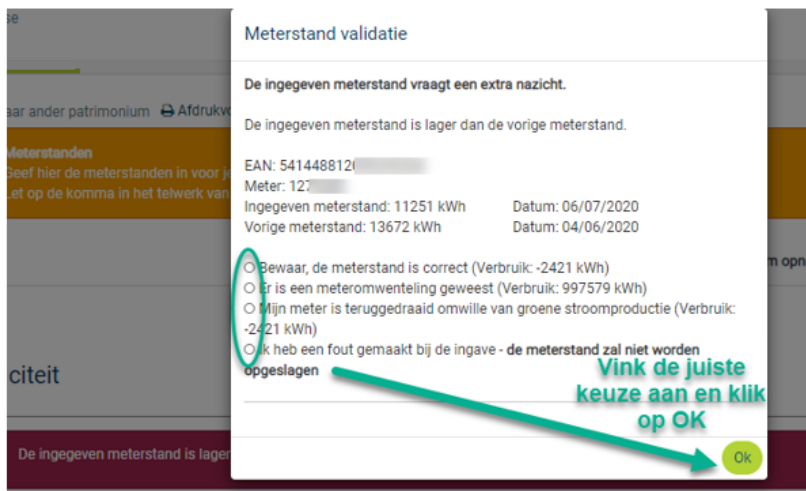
se

aar ander patrimonium Afdrukv

Meterstanden
Geef hier de meterstanden in voor je
Let op de komma in het telwerk van

m opn

citeit

De ingegeven meterstand is lager

Meterstand validatie

De ingegeven meterstand vraagt een extra nazicht.

De ingegeven meterstand is lager dan de vorige meterstand.

EAN: 5414488120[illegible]
Meter: 127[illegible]
Ingegeven meterstand: 11251 kWh Datum: 06/07/2020
Vorige meterstand: 13672 kWh Datum: 04/06/2020

Bewaar, de meterstand is correct (Verbruik: -2421 kWh)
Er is een meteromwenteling geweest (Verbruik: 997579 kWh)
Mijn meter is teruggedraaid omwille van groene stroomproductie (Verbruik: -2421 kWh)
Ik heb een fout gemaakt bij de ingave - de meterstand zal niet worden opgeslagen

Vink de juiste keuze aan en klik op OK

Ok